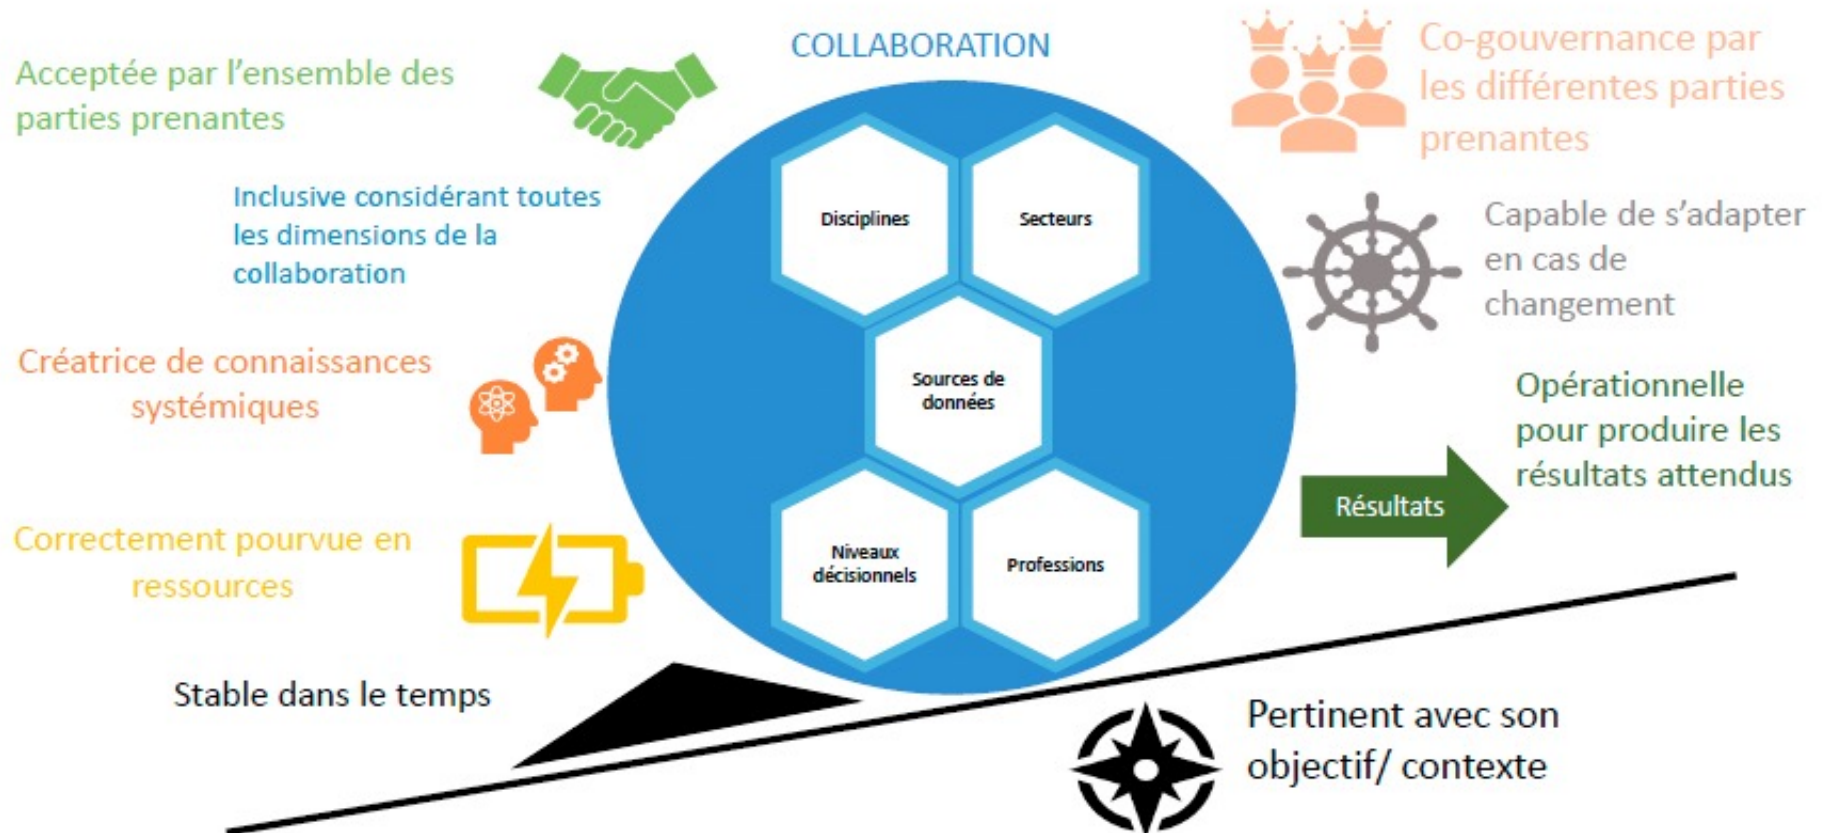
COLLABORATION

Acceptée par l'ensemble des parties prenantes

Co-gouvernance par les différentes parties prenantes

Inclusive considérant toutes les dimensions de la collaboration

Disciplines

Secteurs

Capable de s'adapter en cas de changement

Créatrice de connaissances systémiques

Sources de données

Opérationnelle pour produire les résultats attendus

Résultats

Correctement pourvue en ressources

Niveaux décisionnels

Professions

Stable dans le temps

Pertinent avec son objectif/ contexte